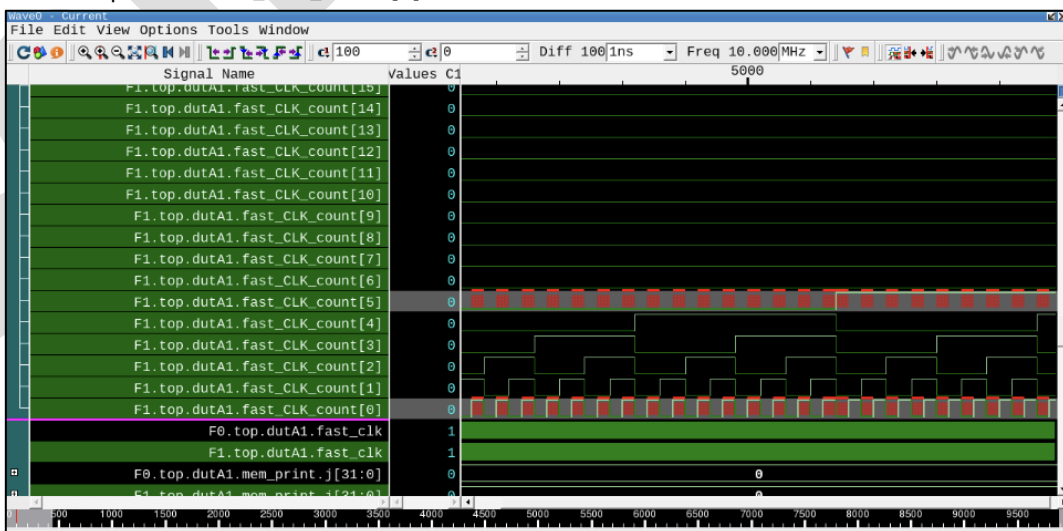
Wave0 - Current
File Edit View Options Tools Window
100
0
Diff 100 1ns
Freq 10.000 MHz
Signal Name
Values C1
5000
F1.top.dutA1.fast_CLK_count[15] 0
F1.top.dutA1.fast_CLK_count[14] 0
F1.top.dutA1.fast_CLK_count[13] 0
F1.top.dutA1.fast_CLK_count[12] 0
F1.top.dutA1.fast_CLK_count[11] 0
F1.top.dutA1.fast_CLK_count[10] 0
F1.top.dutA1.fast_CLK_count[9] 0
F1.top.dutA1.fast_CLK_count[8] 0
F1.top.dutA1.fast_CLK_count[7] 0
F1.top.dutA1.fast_CLK_count[6] 0
F1.top.dutA1.fast_CLK_count[5] 0
F1.top.dutA1.fast_CLK_count[4] 0
F1.top.dutA1.fast_CLK_count[3] 0
F1.top.dutA1.fast_CLK_count[2] 0
F1.top.dutA1.fast_CLK_count[1] 0
F1.top.dutA1.fast_CLK_count[0] 0
F0.top.dutA1.fast_clk 1
F1.top.dutA1.fast_clk 1
F0.top.dutA1.mem_print.j[31:0] 0 0
F1.top.dutA1.mem_print.j[31:0] 0 0
500 1000 1500 2000 2500 3000 3500 4000 4500 5000 5500 6000 6500 7000 7500 8000 8500 9000 9500